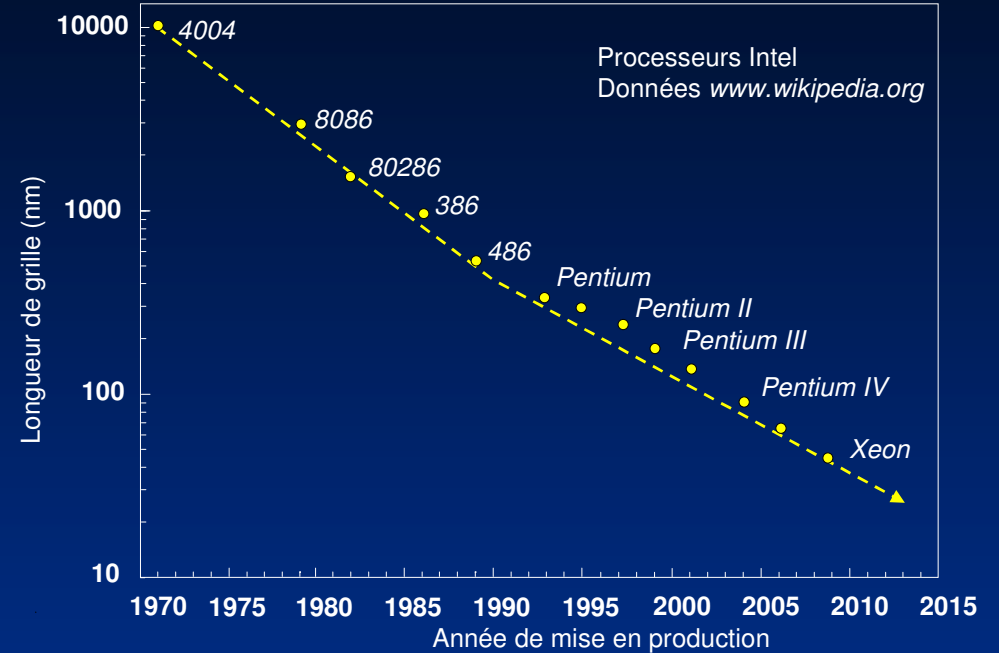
Processeurs Intel
Données www.wikipedia.org

Longueur de grille (nm)

10000
1000
100
10

4004
8086
80286
386
486
Pentium
Pentium II
Pentium III
Pentium IV
Xeon

1970 1975 1980 1985 1990 1995 2000 2005 2010 2015

Année de mise en production